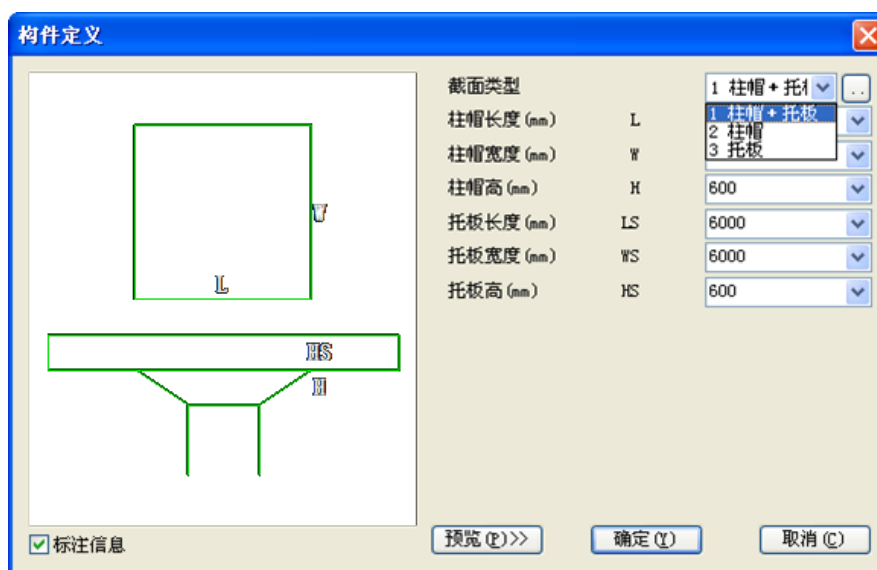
构件定义

W

L

HS

H

截面类型 1 柱帽+托板 ..

1 柱帽+托板
2 柱帽
3 托板

柱帽长度(mm) L

柱帽宽度(mm) W

柱帽高(mm) H 600

托板长度(mm) LS 6000

托板宽度(mm) WS 6000

托板高(mm) HS 600

标注信息

预览(P)>>

确定(Y)

取消(C)